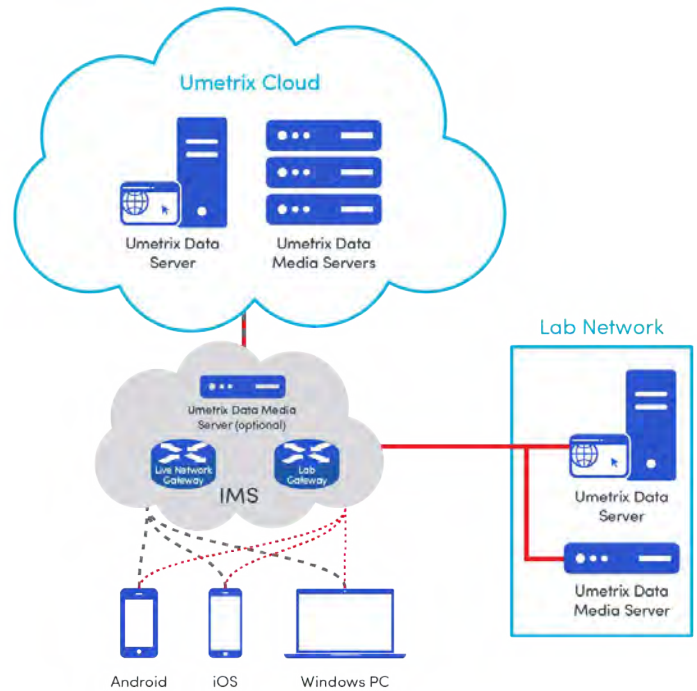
Umetrix Cloud

Umetrix Data Server

Umetrix Data Media Servers

Lab Network

Umetrix Data Media Server (optional)

Live Network Gateway

Lab Gateway

IMS

Umetrix Data Server

Umetrix Data Media Server

Android

iOS

Windows PC